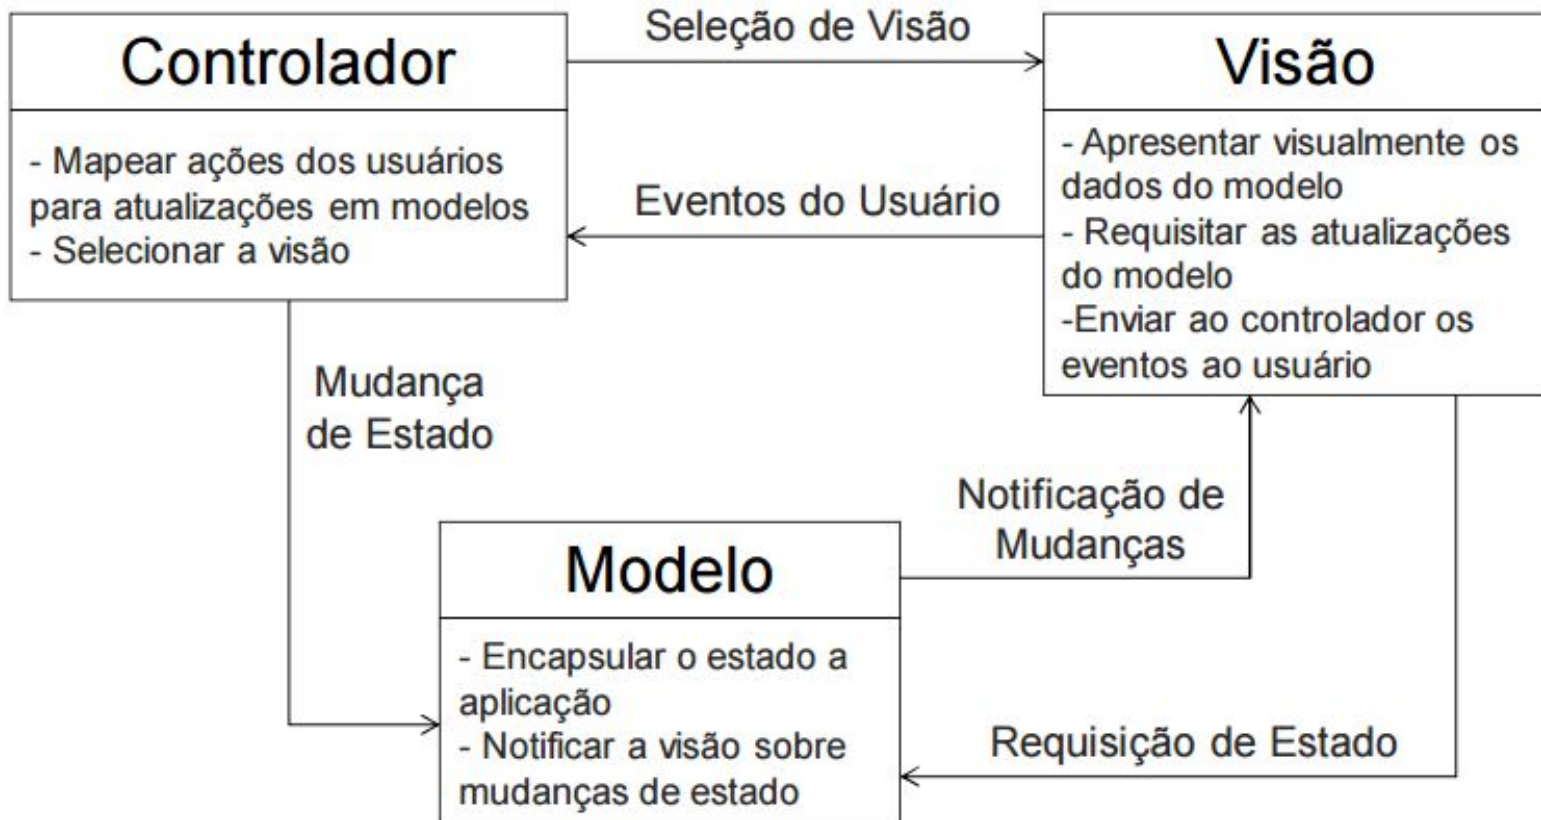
Controlador

- Mapear ações dos usuários para atualizações em modelos
- Selecionar a visão

Seleção de Visão

Visão

- Apresentar visualmente os dados do modelo
- Requisitar as atualizações do modelo
-Enviar ao controlador os eventos ao usuário

Eventos do Usuário

Mudança de Estado

Notificação de Mudanças

Modelo

- Encapsular o estado a aplicação
- Notificar a visão sobre mudanças de estado

Requisição de Estado